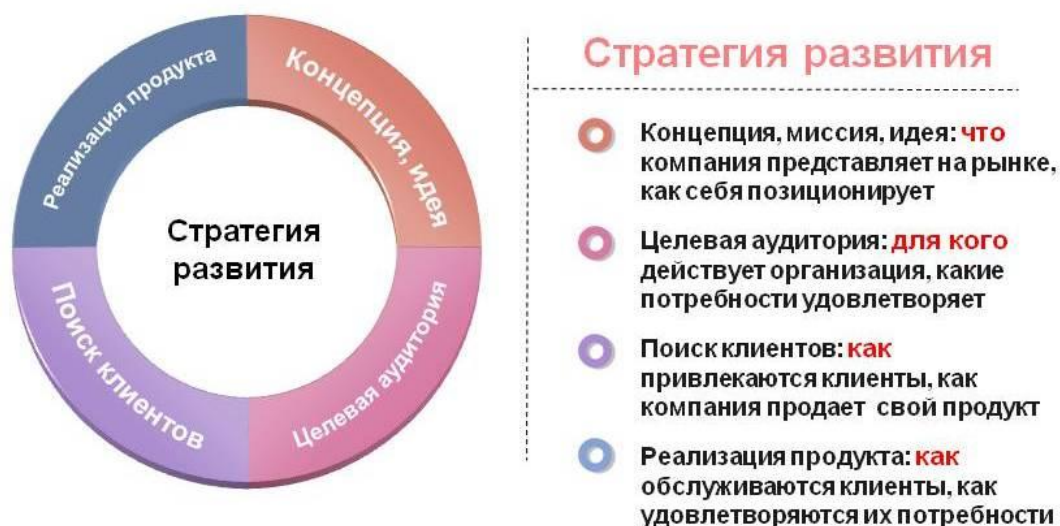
Реализация продукта

Концепция, идея

Стратегия развития

Поиск клиентов

Целевая аудитория

Стратегия развития

Концепция, миссия, идея: что компания представляет на рынке, как себя позиционирует

Целевая аудитория: для кого действует организация, какие потребности удовлетворяет

Поиск клиентов: как привлекаются клиенты, как компания продает свой продукт

Реализация продукта: как обслуживаются клиенты, как удовлетворяются их потребности